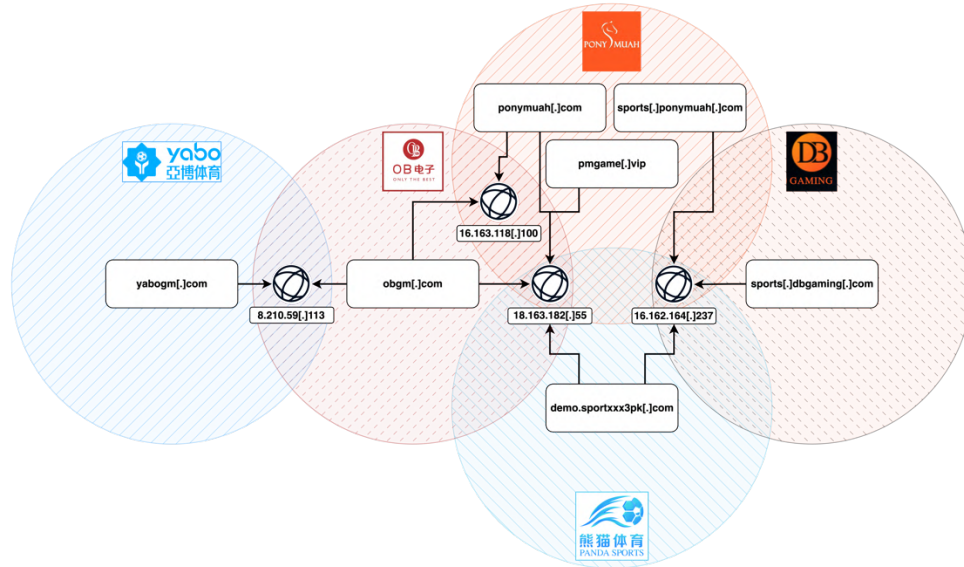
PONYMUAH

ponymuah[.]com

sports[.]ponymuah[.]com

yabo 亞博体育

OB电子 ONLY THE BEST

pmgame[.]vip

DB GAMING

16.163.118[.]100

yabogm[.]com

obgm[.]com

sports[.]dbgaming[.]com

8.210.59[.]113

18.163.182[.]55

16.162.164[.]237

demo.sportxxx3pk[.]com

熊猫体育 PANDA SPORTS